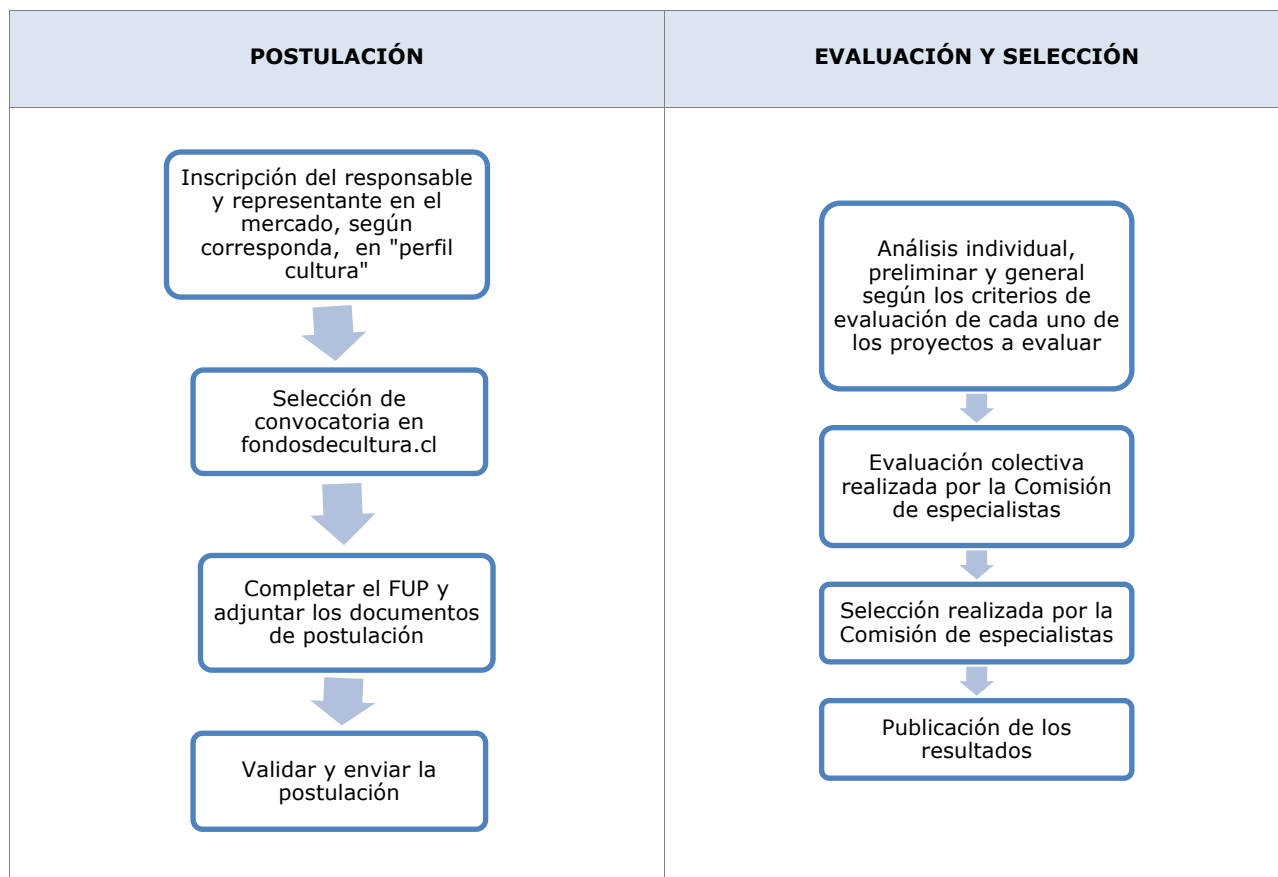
| POSTULACIÓN | EVALUACIÓN Y SELECCIÓN |
|---|---|
| Inscripción del responsable y representante en el mercado, según corresponda, en "perfil cultura" | Análisis individual, preliminar y general según los criterios de evaluación de cada uno de los proyectos a evaluar |
| Selección de convocatoria en fondosdecultura.cl | Evaluación colectiva realizada por la Comisión de especialistas |
| Completar el FUP y adjuntar los documentos de postulación | Selección realizada por la Comisión de especialistas |
| Validar y enviar la postulación | Publicación de los resultados |